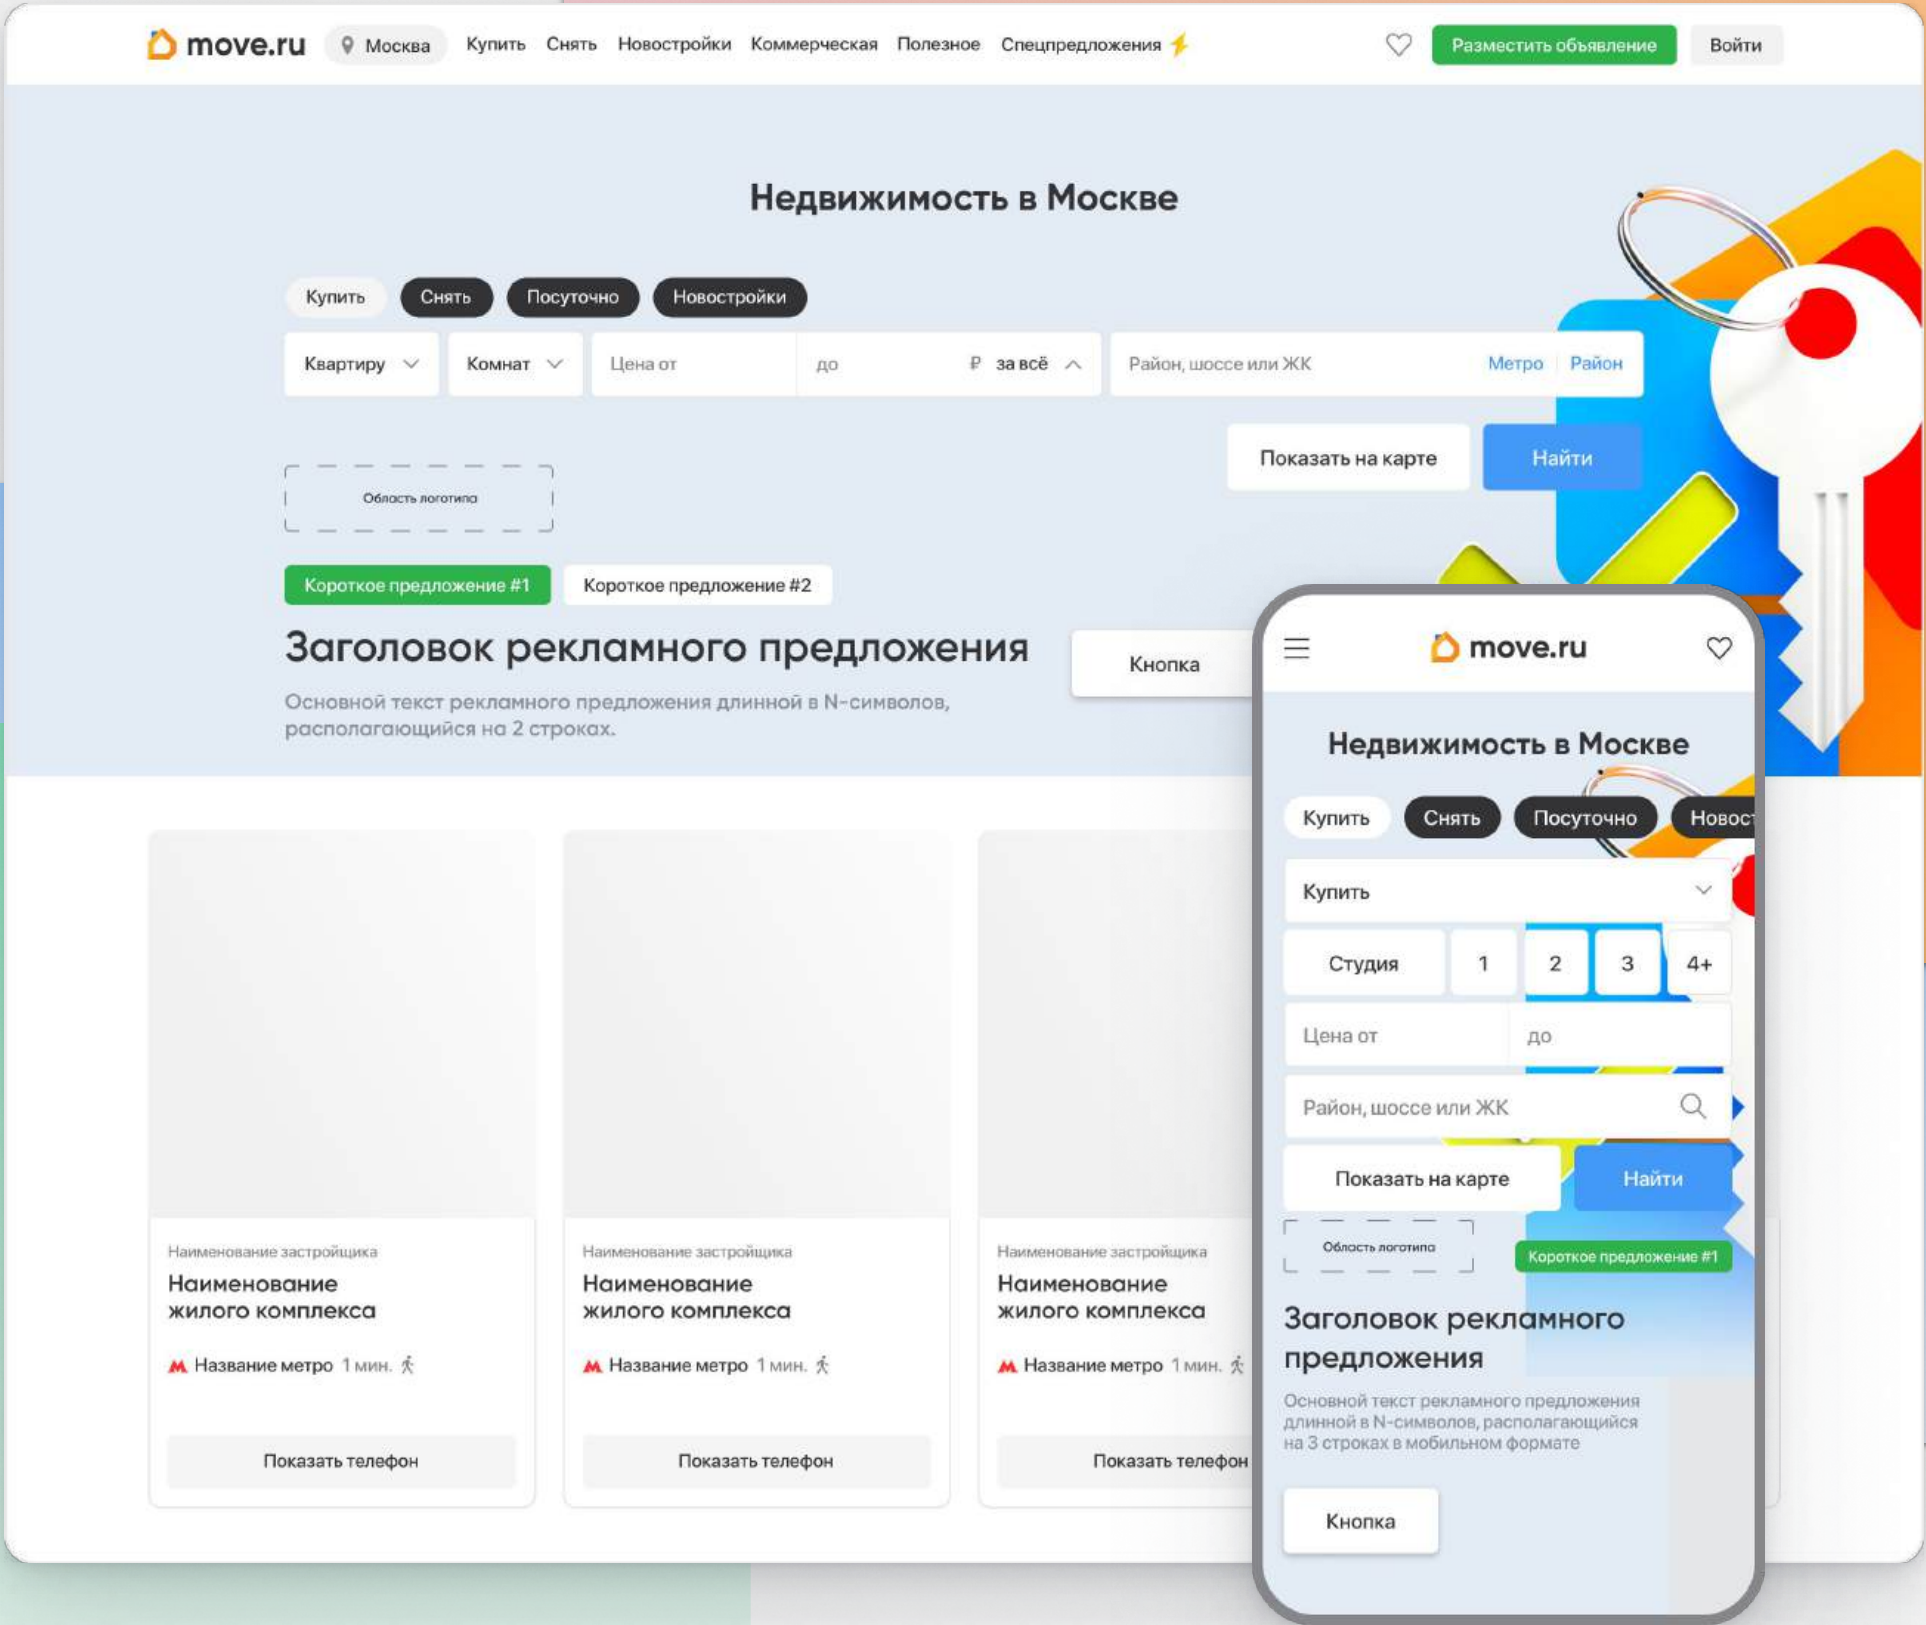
move.ru Москва Купить Снять Новостройки Коммерческая Полезное Спецпредложения

Разместить объявление Войти

Недвижимость в Москве

Купить Снять Посуточно Новостройки

Квартиру Комнат Цена от до ₽ за всё Район, шоссе или ЖК Метро Район

Показать на карте Найти

Область логотипа

Короткое предложение #1 Короткое предложение #2

Заголовок рекламного предложения

Кнопка

Основной текст рекламного предложения длинной в N-символов, располагающийся на 2 строках.

Наименование застройщика
Наименование жилого комплекса
Название метро 1 мин.
Показать телефон

Наименование застройщика
Наименование жилого комплекса
Название метро 1 мин.
Показать телефон

Наименование застройщика
Наименование жилого комплекса
Название метро 1 мин.
Показать телефон

move.ru

Недвижимость в Москве

Купить Снять Посуточно Новос

Купить

Студия 1 2 3 4+

Цена от до

Район, шоссе или ЖК

Показать на карте Найти

Область логотипа Короткое предложение #1

Заголовок рекламного предложения

Основной текст рекламного предложения длинной в N-символов, располагающийся на 3 строках в мобильном формате

Кнопка